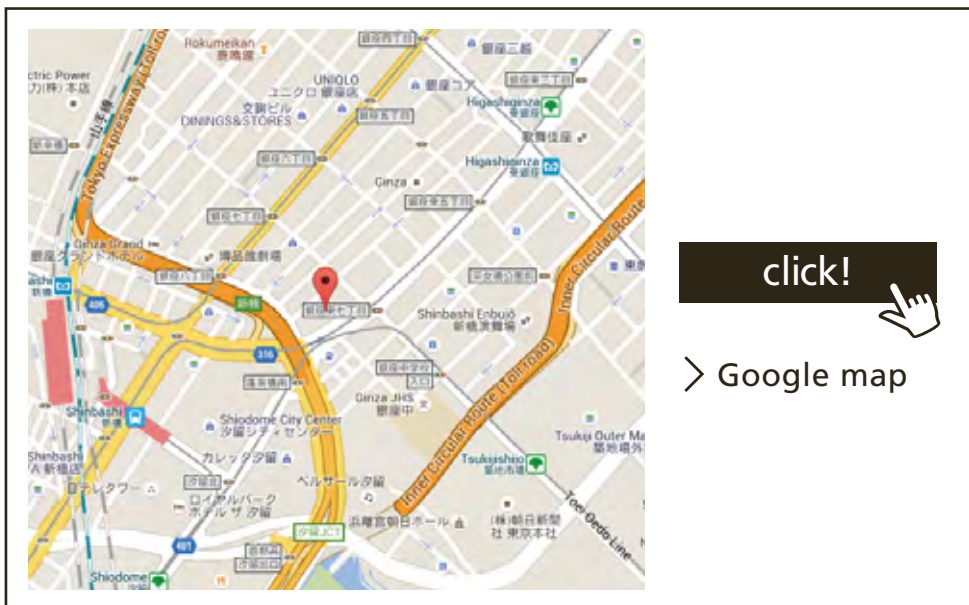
Rokumeikan
鹿鳴館
ctric Power
力(株) 本店
UNIQLO
ユニクロ 銀座店
文祥ビル
DININGS&STORES
銀座コア
Higashiginza
東銀座
歌舞伎座
Higashiginza
東銀座
Tokyo Expressway (Toll road)
Ginza
Ginza Grand
銀座グランドホテル
博品館劇場
Shinbashi Enbujō
新橋演舞場
Inner Circular Route
406
316
Ginza JHS
銀座中
Shinbashi
新橋
Shiodome City Center
汐留シティセンター
カレッタ汐留
ベルサール汐留
ロイヤルパーク
ホテル ザ 汐留
日テレタワー
浜離宮朝日ホール
(株)朝日新聞
社 東京本社
Inner Circular Route (Toll road)
Tsukishiji
築地市場
Tsukiji Outer Ma
築地場外
Toei Oedo Line
Shiodome
481
汐留JCT

click!

Google map